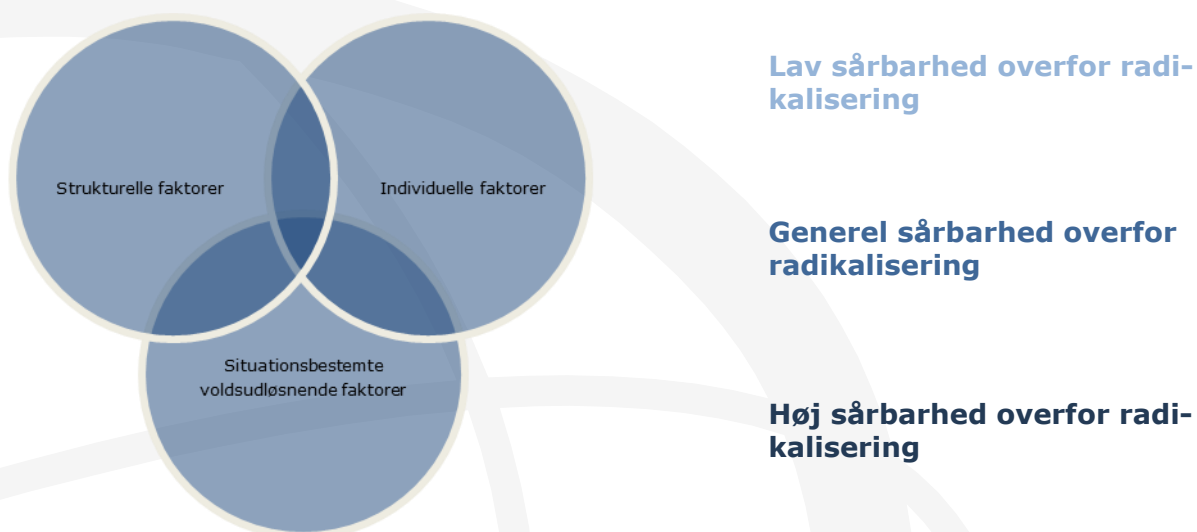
Strukturelle faktorer

Individuelle faktorer

Situationsbestemte voldsudløsnende faktorer

Lav sårbarhed overfor radikalisering

Generel sårbarhed overfor radikalisering

Høj sårbarhed overfor radikalisering